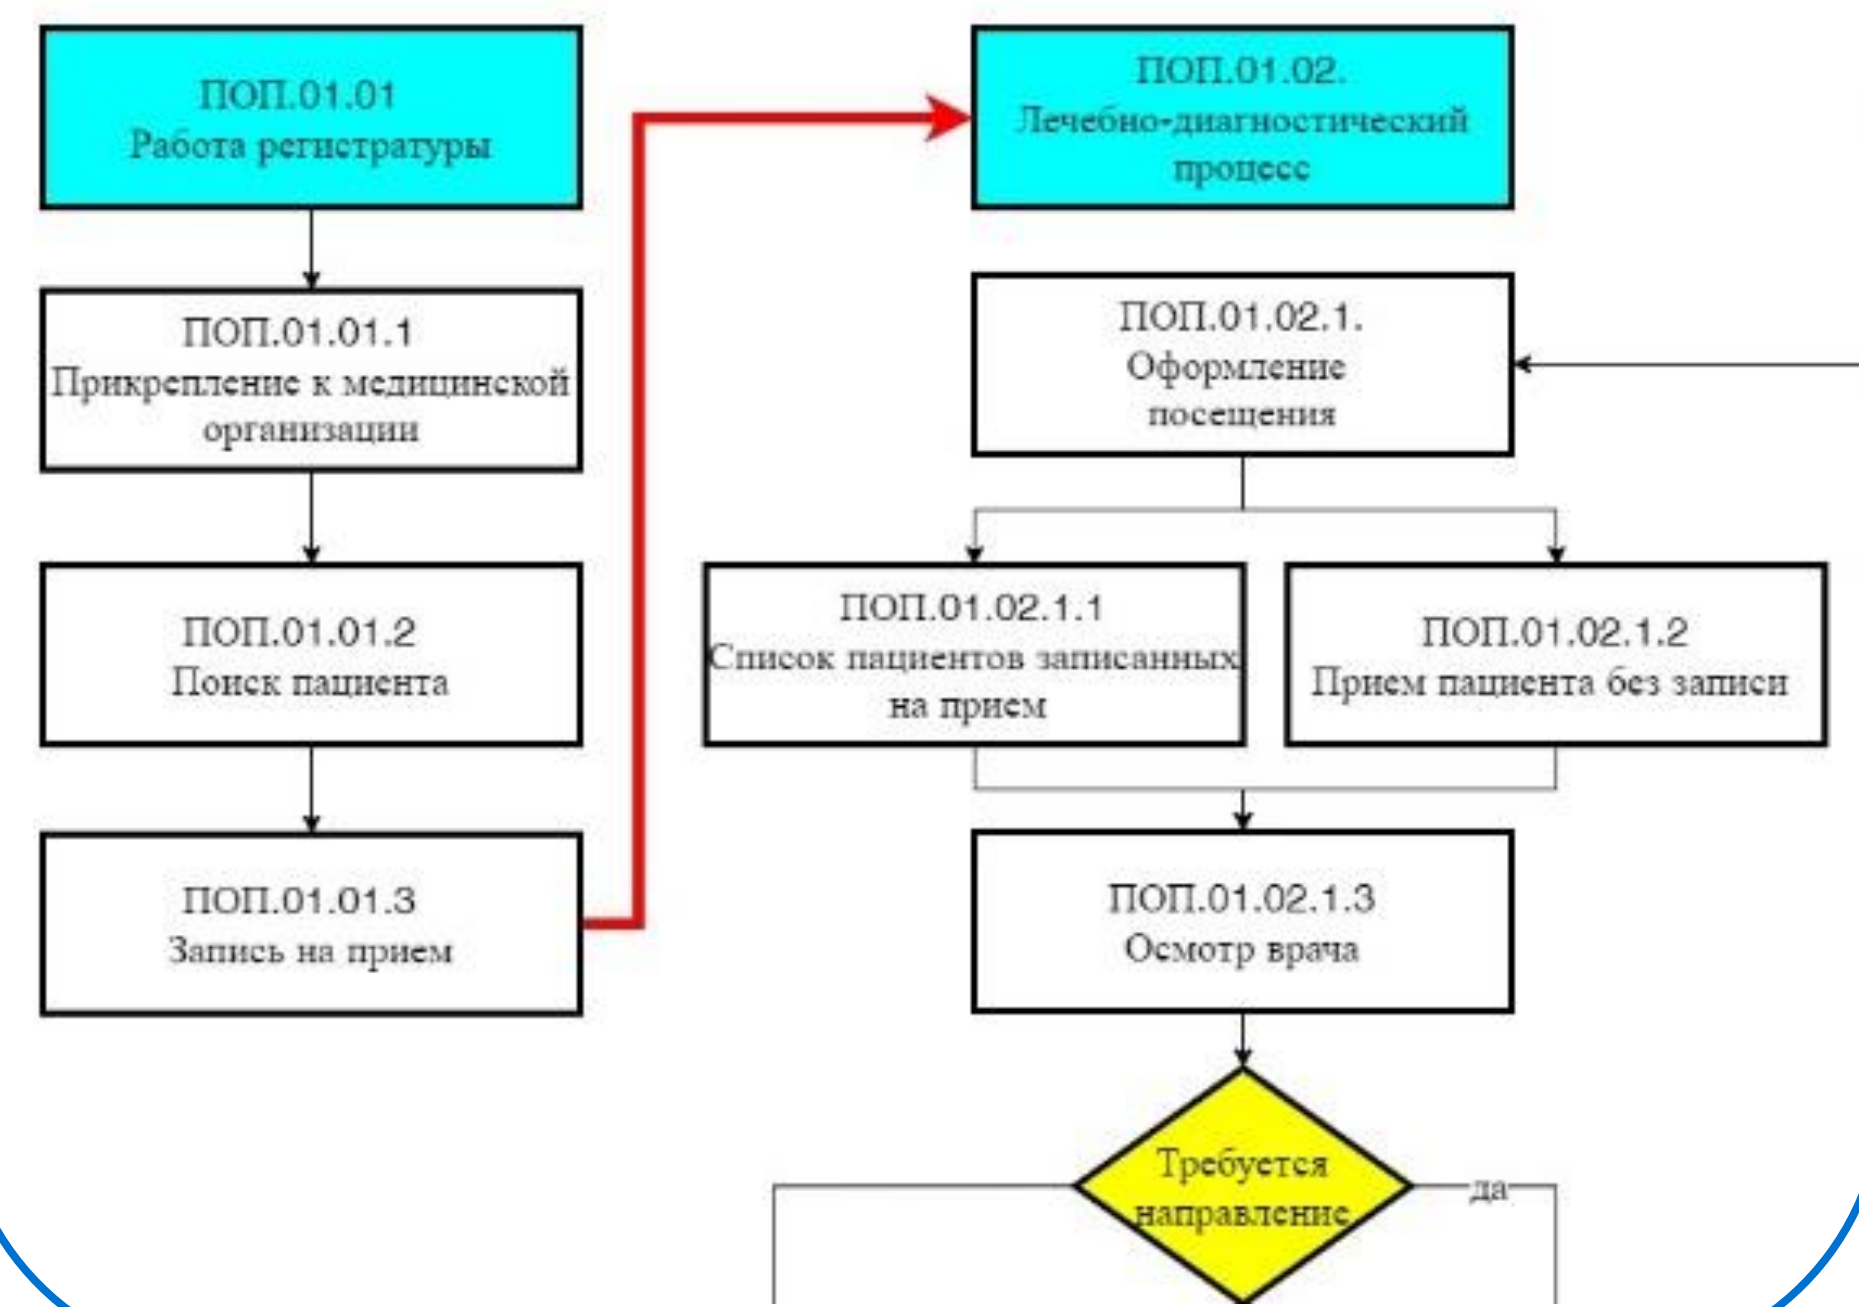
ПОП.01.01
Работа регистратуры

ПОП.01.01.1
Прикрепление к медицинской организации

ПОП.01.01.2
Поиск пациента

ПОП.01.01.3
Запись на прием

ПОП.01.02.
Лечебно-диагностический процесс

ПОП.01.02.1.
Оформление посещения

ПОП.01.02.1.1
Список пациентов записанных на прием

ПОП.01.02.1.2
Прием пациента без записи

ПОП.01.02.1.3
Осмотр врача

Требуется направление

да